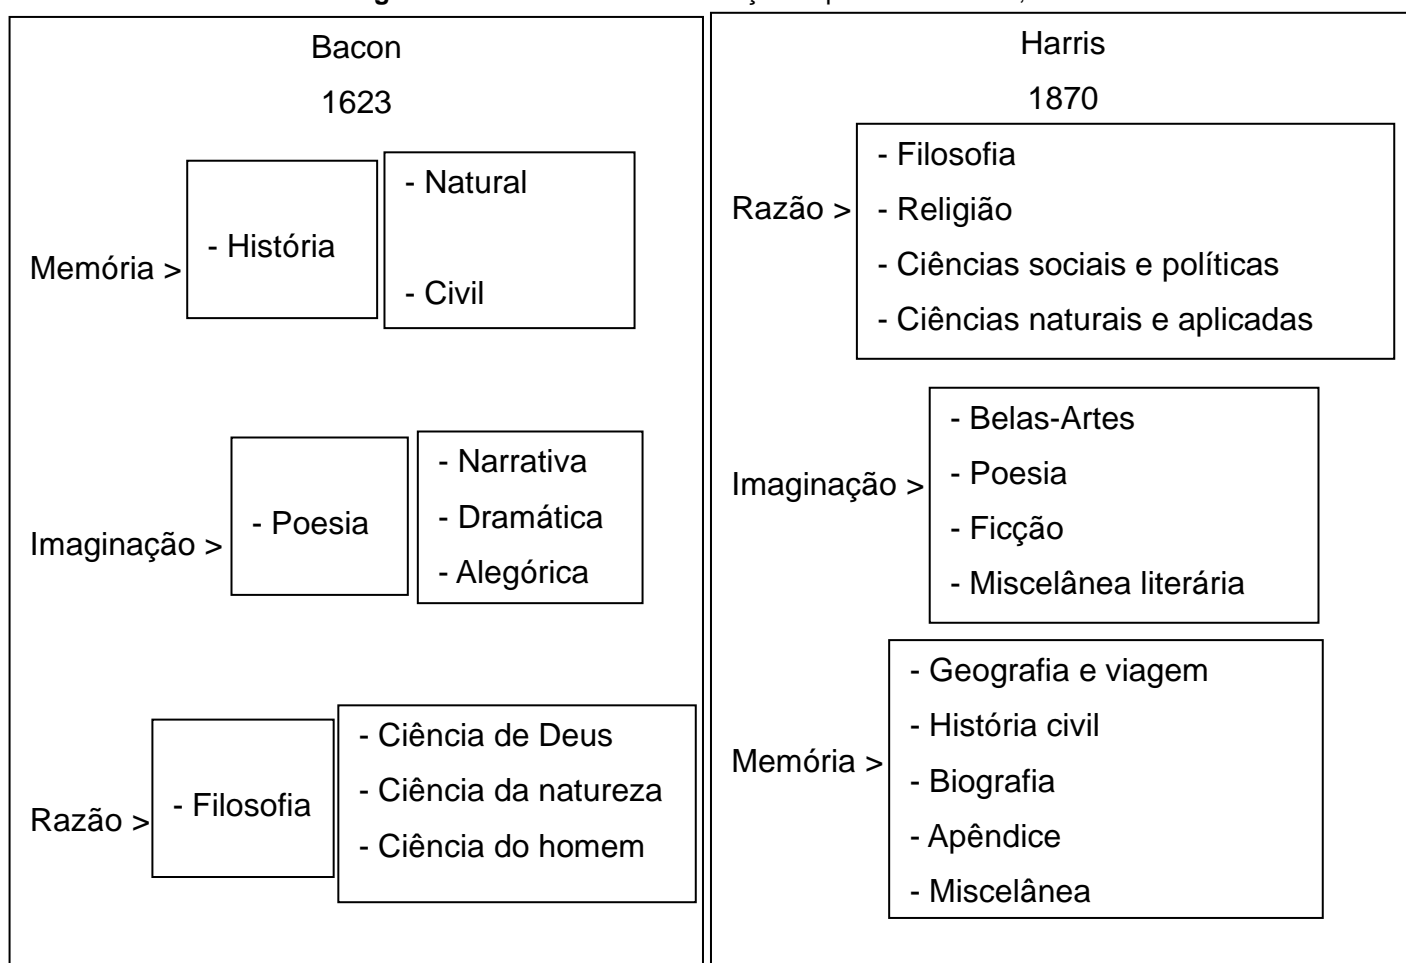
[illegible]

Bacon

1623

Memória > - História
- Natural
- Civil

Imaginação > - Poesia
- Narrativa
- Dramática
- Alegórica

Razão > - Filosofia
- Ciência de Deus
- Ciência da natureza
- Ciência do homem

Harris

1870

Razão >
- Filosofia
- Religião
- Ciências sociais e políticas
- Ciências naturais e aplicadas

Imaginação >
- Belas-Artes
- Poesia
- Ficção
- Miscelânea literária

Memória >
- Geografia e viagem
- História civil
- Biografia
- Apêndice
- Miscelânea